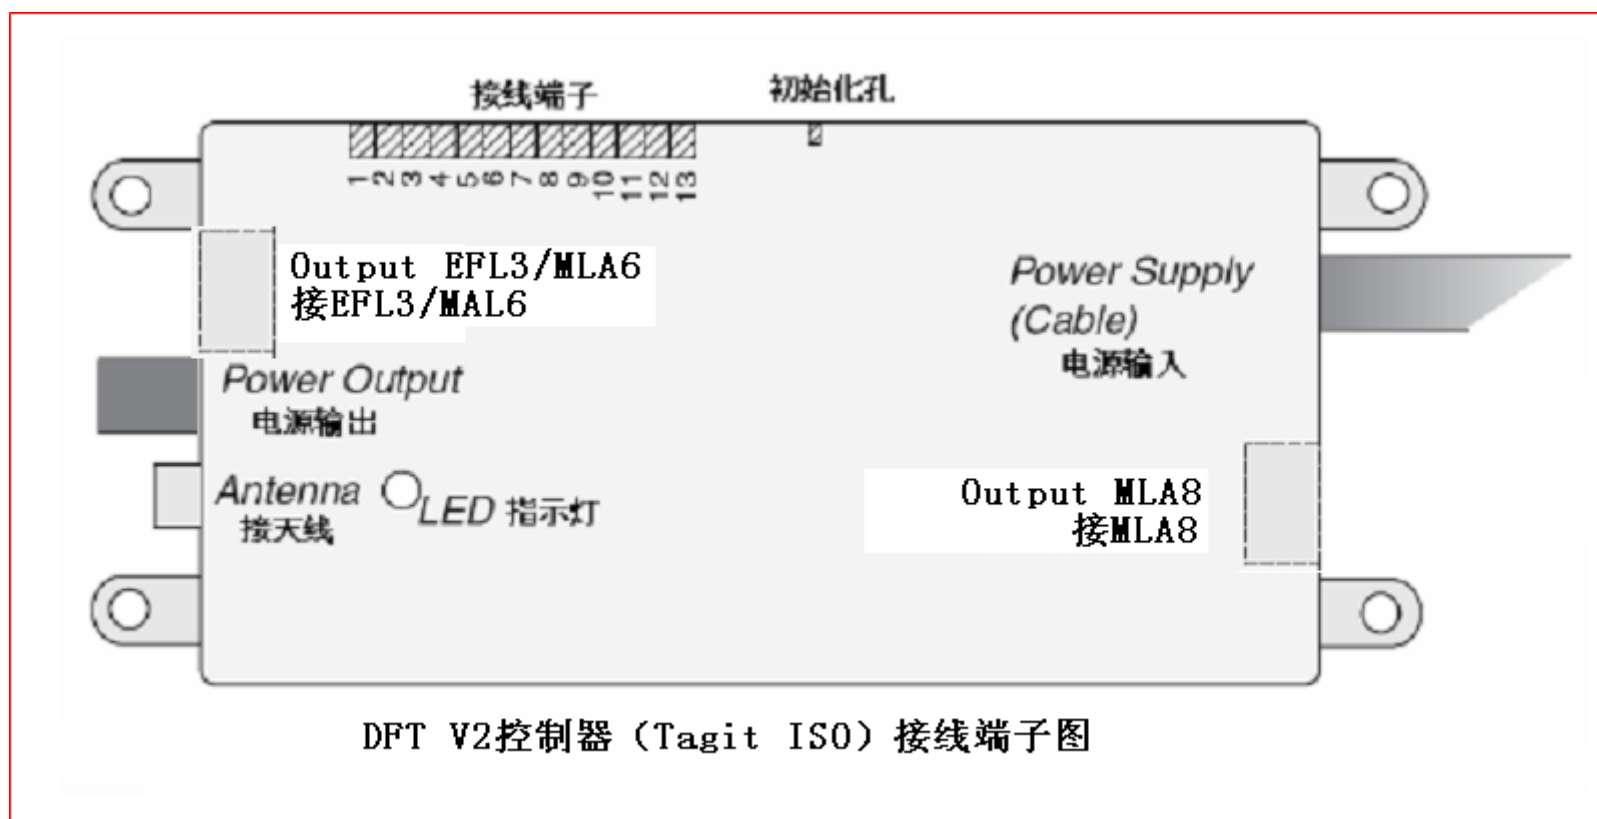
接线端子

初始化孔

1 2 3 4 5 6 7 8 9 10 11 12 13

Output EFL3/MLA6
接EFL3/MAL6

Power Supply
(Cable)
电源输入

Power Output
电源输出

Antenna
接天线

LED 指示灯

Output MLA8
接MLA8

DFT V2控制器（Tagit ISO）接线端子图